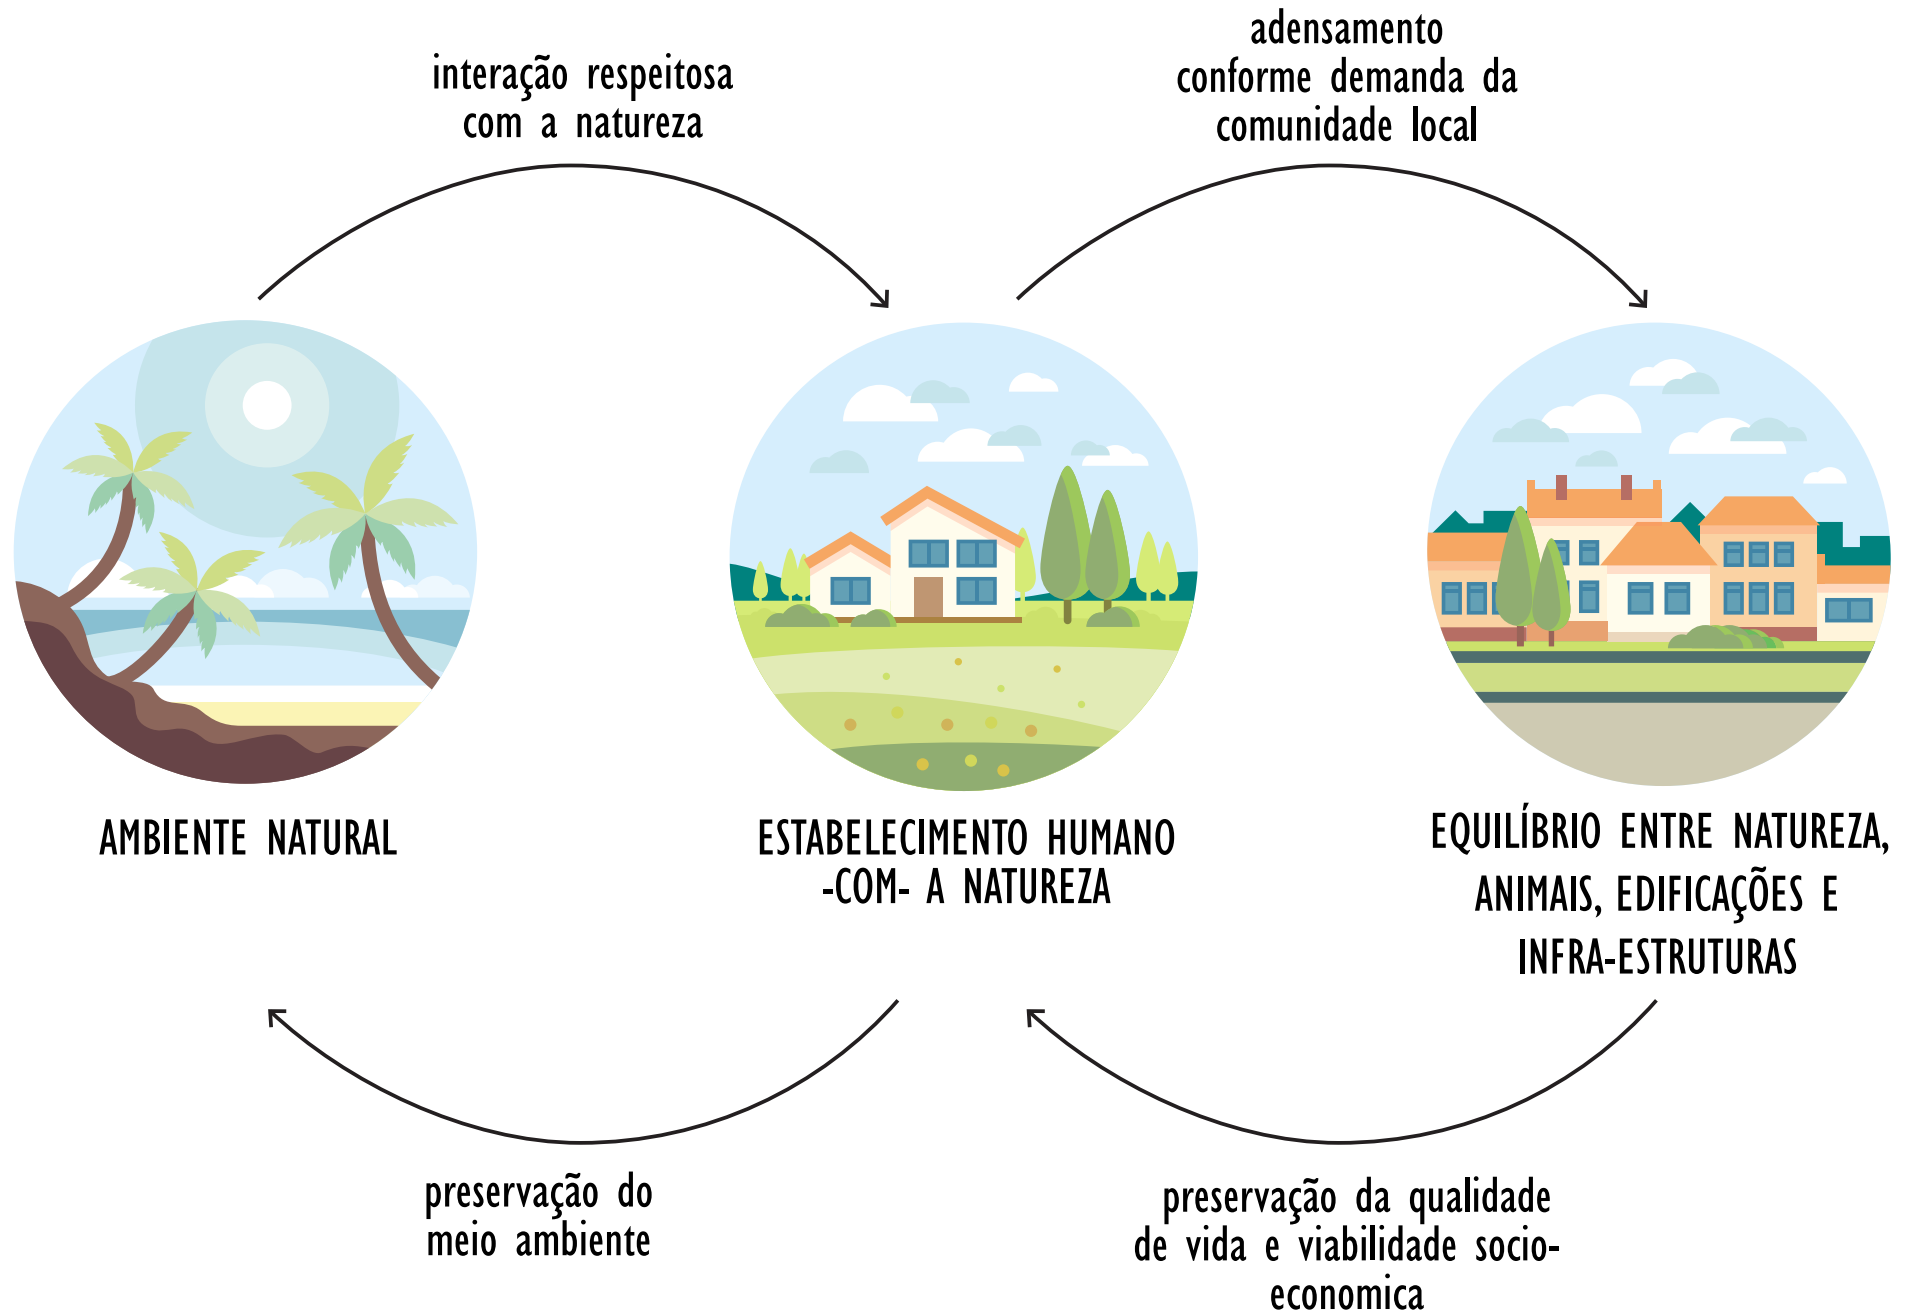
interação respeitosa com a natureza

adensamento conforme demanda da comunidade local

AMBIENTE NATURAL

ESTABELECIMENTO HUMANO -COM- A NATUREZA

EQUILÍBRIO ENTRE NATUREZA, ANIMAIS, EDIFICAÇÕES E INFRA-ESTRUTURAS

preservação do meio ambiente

preservação da qualidade de vida e viabilidade socio-economica